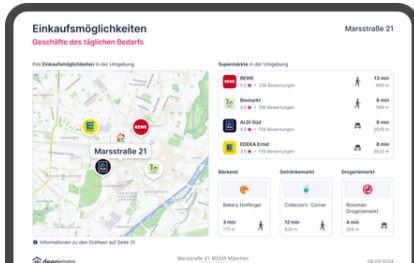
Einkaufsmöglichkeiten
Geschäfte des täglichen Bedarfs

Marsstraße 21

Ihre Einkaufsmöglichkeiten in der Umgebung

Marsstraße 21

REWE

Supermärkte in der Umgebung

| | | | |
|---|---|---|---|
| REWE | REWE 5.0 ★ · 338 Bewertungen | 13 min 880 m | |
| | Biomarkt 4.5 ★ · 166 Bewertungen | 8 min 550 m | |
| | ALDI Süd 4.0 ★ · 128 Bewertungen | 8 min 2020 m | |
| | EDEKA Ernst 3.5 ★ · 98 Bewertungen | 8 min 2020 m | |

Bäckerei
Bakery Hoffinger
3 min 175 m

Getränkemarkt
Collector's Corner
12 min 820 m

Drogeriemarkt
Rossman Drogeriemarkt
4 min 280 m

Informationen zu den Grafiken auf Seite 15

deepimmo

Marsstraße 21, 80335 München

08.03.2024